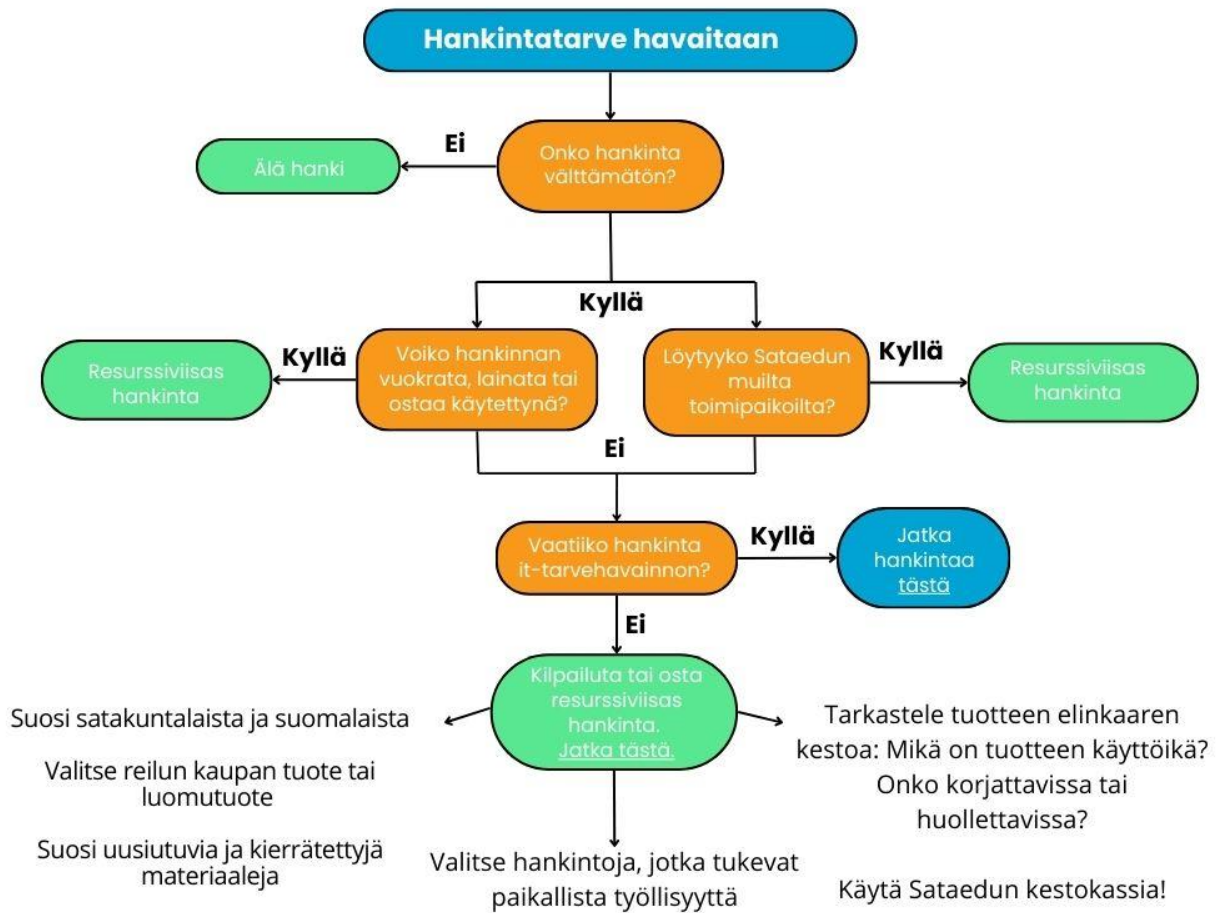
Hankintatarve havaitaan

Ei

Älä hanki

Onko hankinta välttämätön?

Kyllä

Kyllä

Resurssiviisas hankinta

Voiko hankinnan vuokrata, lainata tai ostaa käytettynä?

Löytyykö Sataedun muilta toimipaikoilta?

Kyllä

Resurssiviisas hankinta

Ei

Vaatiiko hankinta it-tarvehavainnon?

Kyllä

Jatka hankintaa tästä

Ei

Kilpailuta tai osta resurssiviisas hankinta. Jatka tästä.

Suosi satakuntalaista ja suomalaista

Valitse reilun kaupan tuote tai luomutuote

Suosi uusiutuvia ja kierrätettyjä materiaaleja

Valitse hankintoja, jotka tukevat paikallista työllisyyttä

Tarkastele tuotteen elinkaaren kestoa: Mikä on tuotteen käyttöikä? Onko korjattavissa tai huollettavissa?

Käytä Sataedun kestokassia!